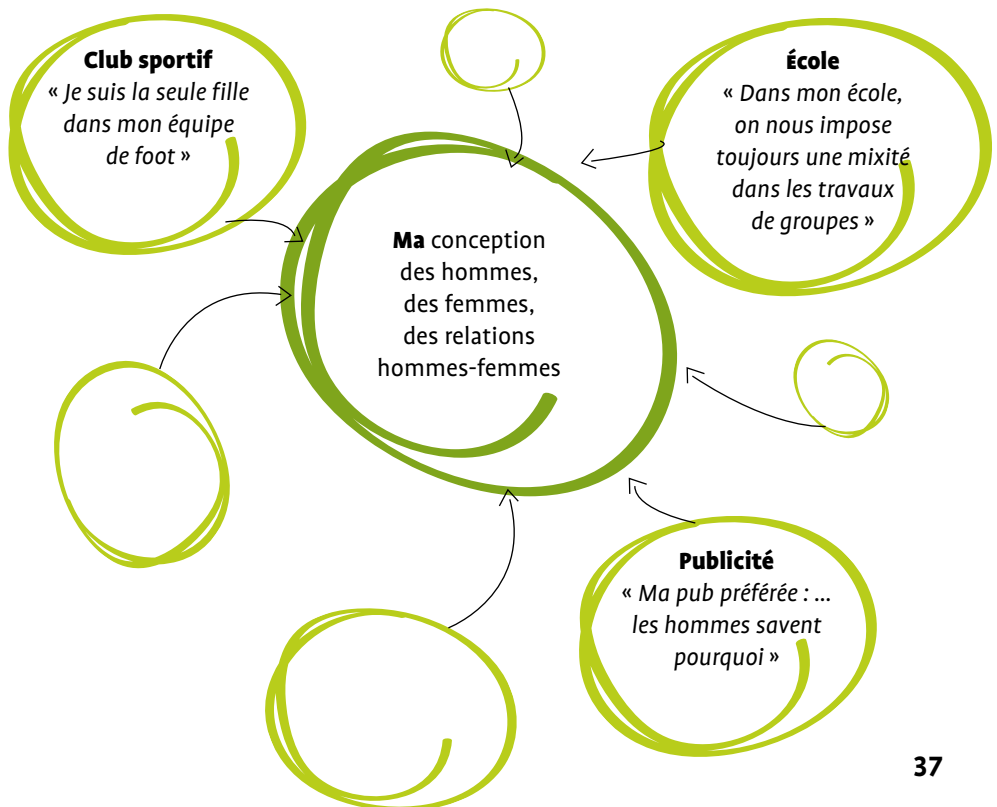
**Club sportif**
« *Je suis la seule fille dans mon équipe de foot* »

**École**
« *Dans mon école, on nous impose toujours une mixité dans les travaux de groupes* »

**Ma** conception des hommes, des femmes, des relations hommes-femmes

**Publicité**
« *Ma pub préférée : ... les hommes savent pourquoi* »

37